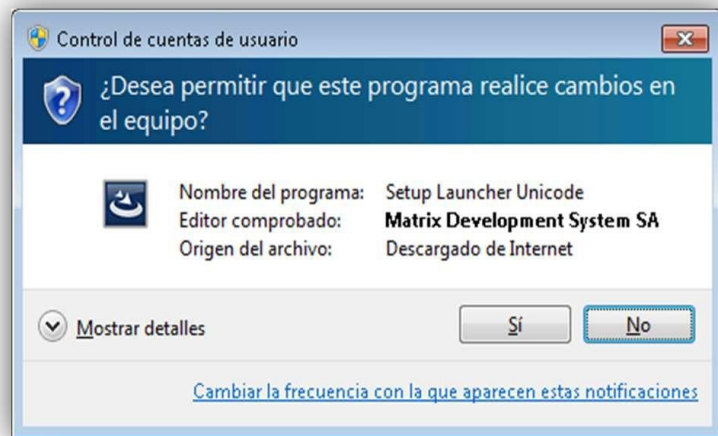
Control de cuentas de usuario

¿Desea permitir que este programa realice cambios en el equipo?

| | |
|---|---|
| Nombre del programa: | Setup Launcher Unicode |
| Editor comprobado: | **Matrix Development System SA** |
| Origen del archivo: | Descargado de Internet |

Mostrar detalles

Sí

No

Cambiar la frecuencia con la que aparecen estas notificaciones